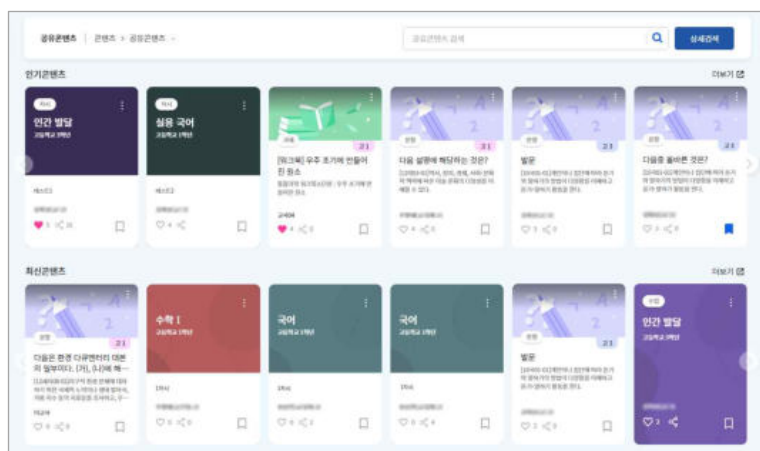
공유콘텐츠 | 콘텐츠 > 공유콘텐츠

공유콘텐츠 검색

상세검색

인기콘텐츠

더보기

지식

인간 발달

고등학교 1학년

세스디1

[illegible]

1 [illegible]

지식

실용 국어

고등학교 1학년

세스디2

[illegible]

4

과제

고1

[워크북] 우주 초기에 만들어진 원소

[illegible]

고4104

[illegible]

4 0

문항

고1

다음 설명에 해당하는 것은?

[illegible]

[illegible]

4 0

문항

고1

발문

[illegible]

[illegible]

3 0

문항

고1

다음을 올바른 것은?

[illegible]

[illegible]

3 0

최신콘텐츠

더보기

문항

고1

다음은 한편 다큐멘터리 대본의 일부이다. (가), (나)에 해…

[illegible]

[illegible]

0 0

수학 I

고등학교 1학년

1학년

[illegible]

0 0

국어

고등학교 1학년

1학년

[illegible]

0 0

국어

고등학교 1학년

1학년

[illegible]

0 0

문항

고1

발문

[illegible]

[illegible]

3 0

지식

인간 발달

고등학교 1학년

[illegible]

3